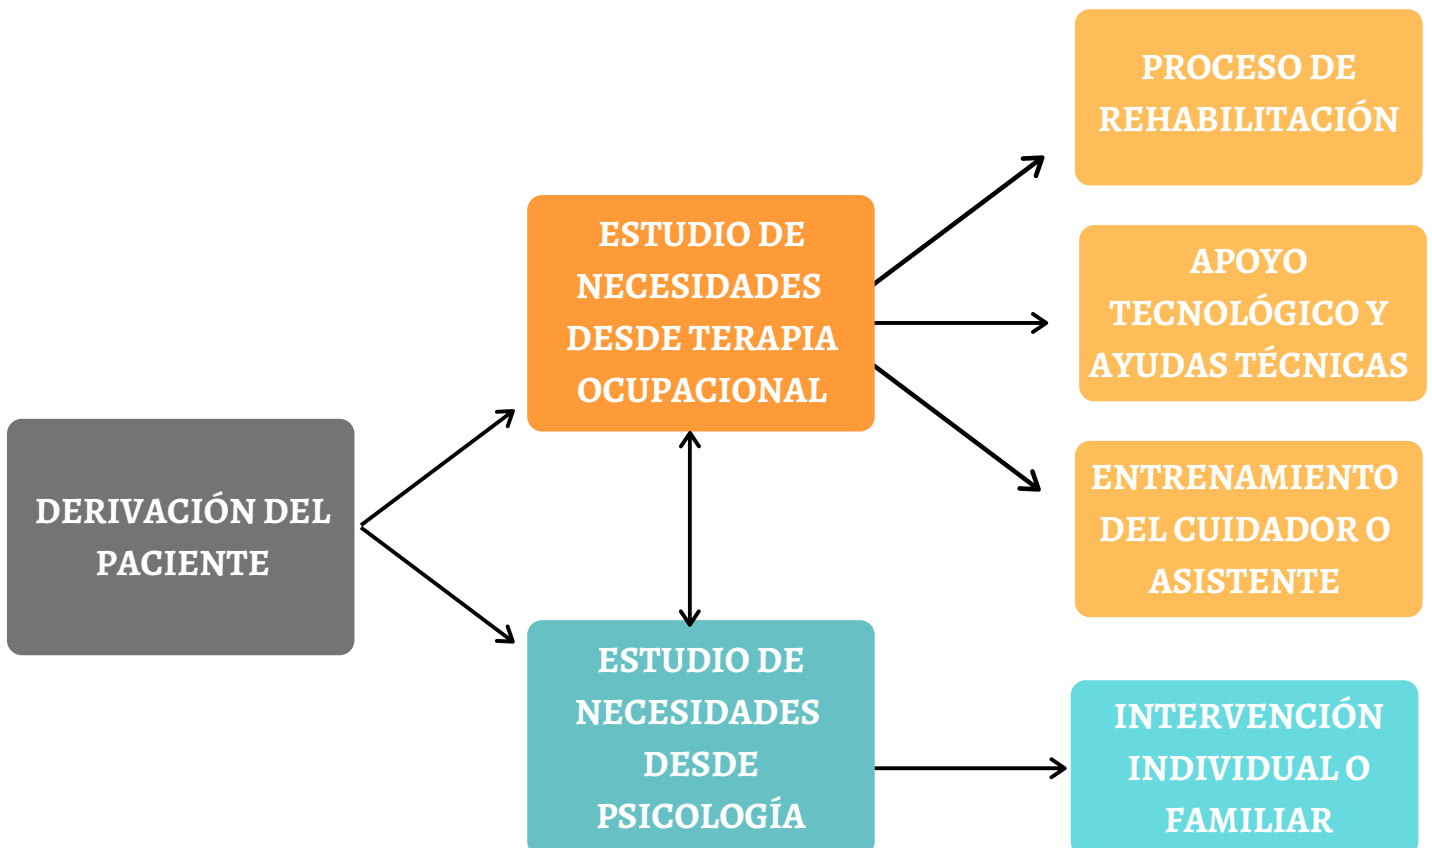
DERIVACIÓN DEL PACIENTE

ESTUDIO DE NECESIDADES DESDE TERAPIA OCUPACIONAL

ESTUDIO DE NECESIDADES DESDE PSICOLOGÍA

PROCESO DE REHABILITACIÓN

APOYO TECNOLÓGICO Y AYUDAS TÉCNICAS

ENTRENAMIENTO DEL CUIDADOR O ASISTENTE

INTERVENCIÓN INDIVIDUAL O FAMILIAR